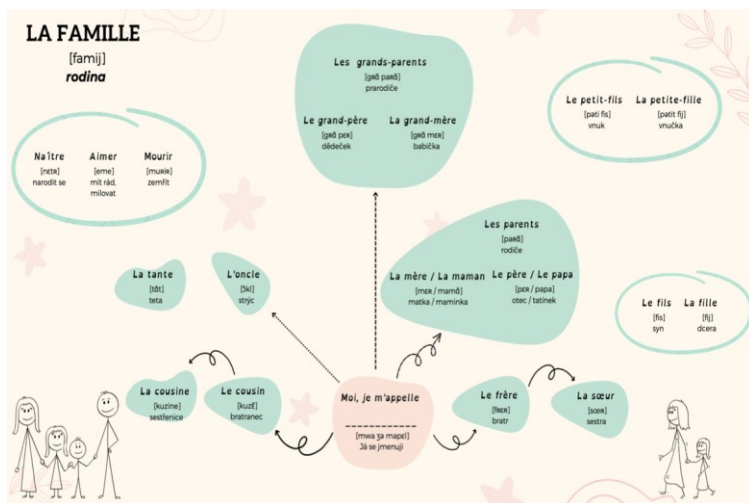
LA FAMILLE
[famij]
rodina

Naître
[nɛtʀ]
narodit se

Aimer
[eme]
mít rád, milovat

Mourir
[muʀiʀ]
zemřít

Les grands-parents
[gʀɑ̃ paʀɑ̃]
prarodiče

Le grand-père
[gʀɑ̃ pɛʀ]
dědeček

La grand-mère
[gʀɑ̃ mɛʀ]
babička

Le petit-fils
[pəti fis]
vnuk

La petite-fille
[pətit fij]
vnučka

Les parents
[paʀɑ̃]
rodiče

La mère / La maman
[mɛʀ / mamɑ̃]
matka / maminka

Le père / Le papa
[pɛʀ / papa]
otec / tatínek

Le fils
[fis]
syn

La fille
[fij]
dcera

La tante
[tɑ̃t]
teta

L'oncle
[ɔ̃kl]
strýc

La cousine
[kuzin]
sestřenice

Le cousin
[kuzɛ̃]
bratranec

Moi, je m'appelle
________
[mwa ʒə mapɛl]
Já se jmenuji

Le frère
[fʀɛʀ]
bratr

La sœur
[sœʀ]
sestra